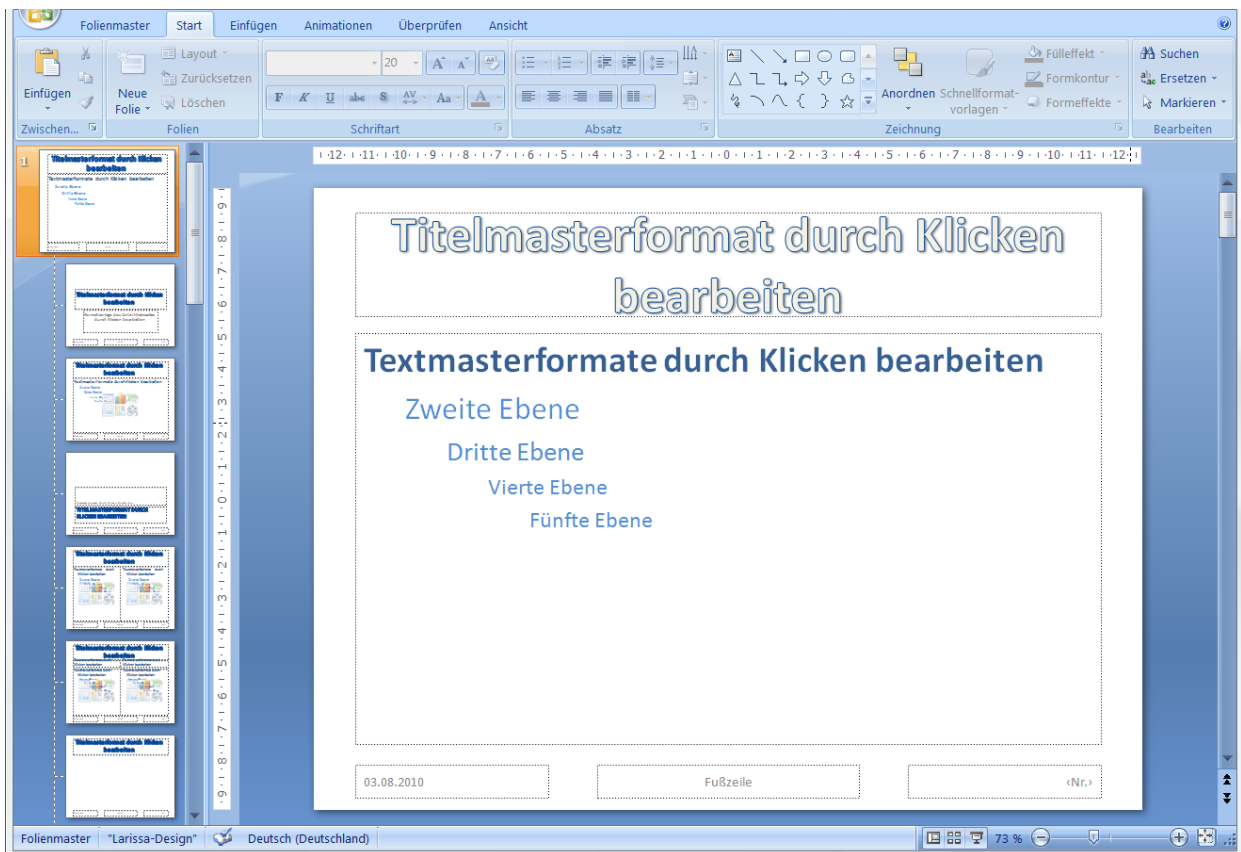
Folienmaster Start Einfügen Animationen Überprüfen Ansicht

Einfügen
Neue Folie
Layout
Zurücksetzen
Löschen
20
F K U abc S Aa
Anordnen
Schnellformatvorlagen
Fülleffekt
Formkontur
Formeffekte
Suchen
Ersetzen
Markieren
Zwischen...
Folien
Schriftart
Absatz
Zeichnung
Bearbeiten

1

Titelmasterformat durch Klicken bearbeiten

Textmasterformate durch Klicken bearbeiten

Zweite Ebene

Dritte Ebene

Vierte Ebene

Fünfte Ebene

03.08.2010
Fußzeile
‹Nr.›

Folienmaster "Larissa-Design" Deutsch (Deutschland) 73 %